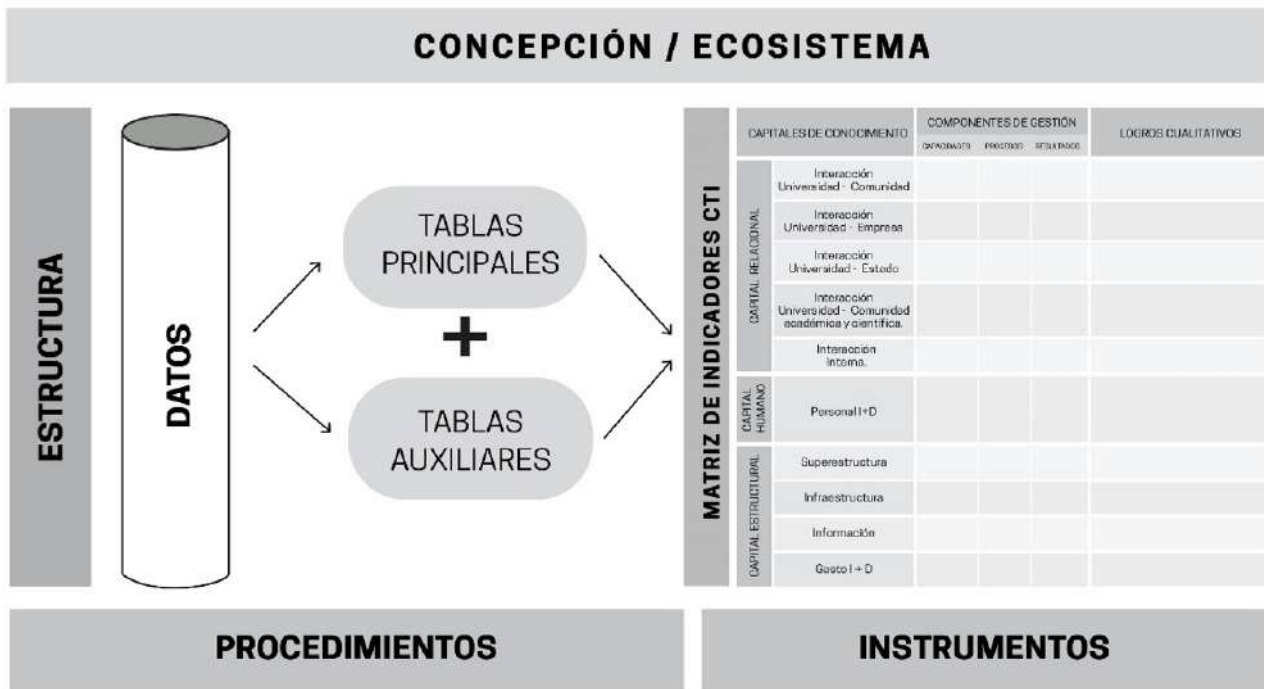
CONCEPCIÓN / ECOSISTEMA

ESTRUCTURA

DATOS

TABLAS PRINCIPALES

+

TABLAS AUXILIARES

MATRIZ DE INDICADORES CTI

| CAPITALES DE CONOCIMIENTO | | COMPONENTES DE GESTIÓN: CAPACIDADES | PROCESOS | RESULTADOS | LOGROS CUALITATIVOS |
|---|---|---|---|---|---|
| CAPITAL RELACIONAL | Interacción Universidad - Comunidad | | | | |
| | Interacción Universidad - Empresa | | | | |
| | Interacción Universidad - Estado | | | | |
| | Interacción Universidad - Comunidad académica y científica. | | | | |
| | Interacción Interna. | | | | |
| CAPITAL HUMANO | Personal I+D | | | | |
| CAPITAL ESTRUCTURAL | Superestructura | | | | |
| | Infraestructura | | | | |
| | Información | | | | |
| | Gasto I + D | | | | |

PROCEDIMIENTOS

INSTRUMENTOS